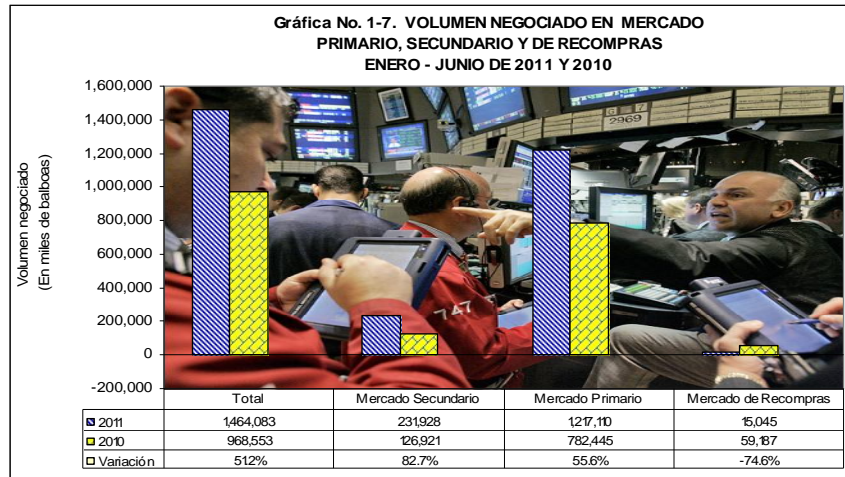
Gráfica No. 1-7. VOLUMEN NEGOCIADO EN MERCADO PRIMARIO, SECUNDARIO Y DE RECOMPRAS
ENERO - JUNIO DE 2011 Y 2010

Volumen negociado
(En miles de balboas)

1,600,000
1,400,000
1,200,000
1,000,000
800,000
600,000
400,000
200,000
0
-200,000

2969
747

| | Total | Mercado Secundario | Mercado Primario | Mercado de Recompras |
|---|---|---|---|---|
| 2011 | 1,464,083 | 231,928 | 1,217,110 | 15,045 |
| 2010 | 968,553 | 126,921 | 782,445 | 59,187 |
| Variación | 51.2% | 82.7% | 55.6% | -74.6% |